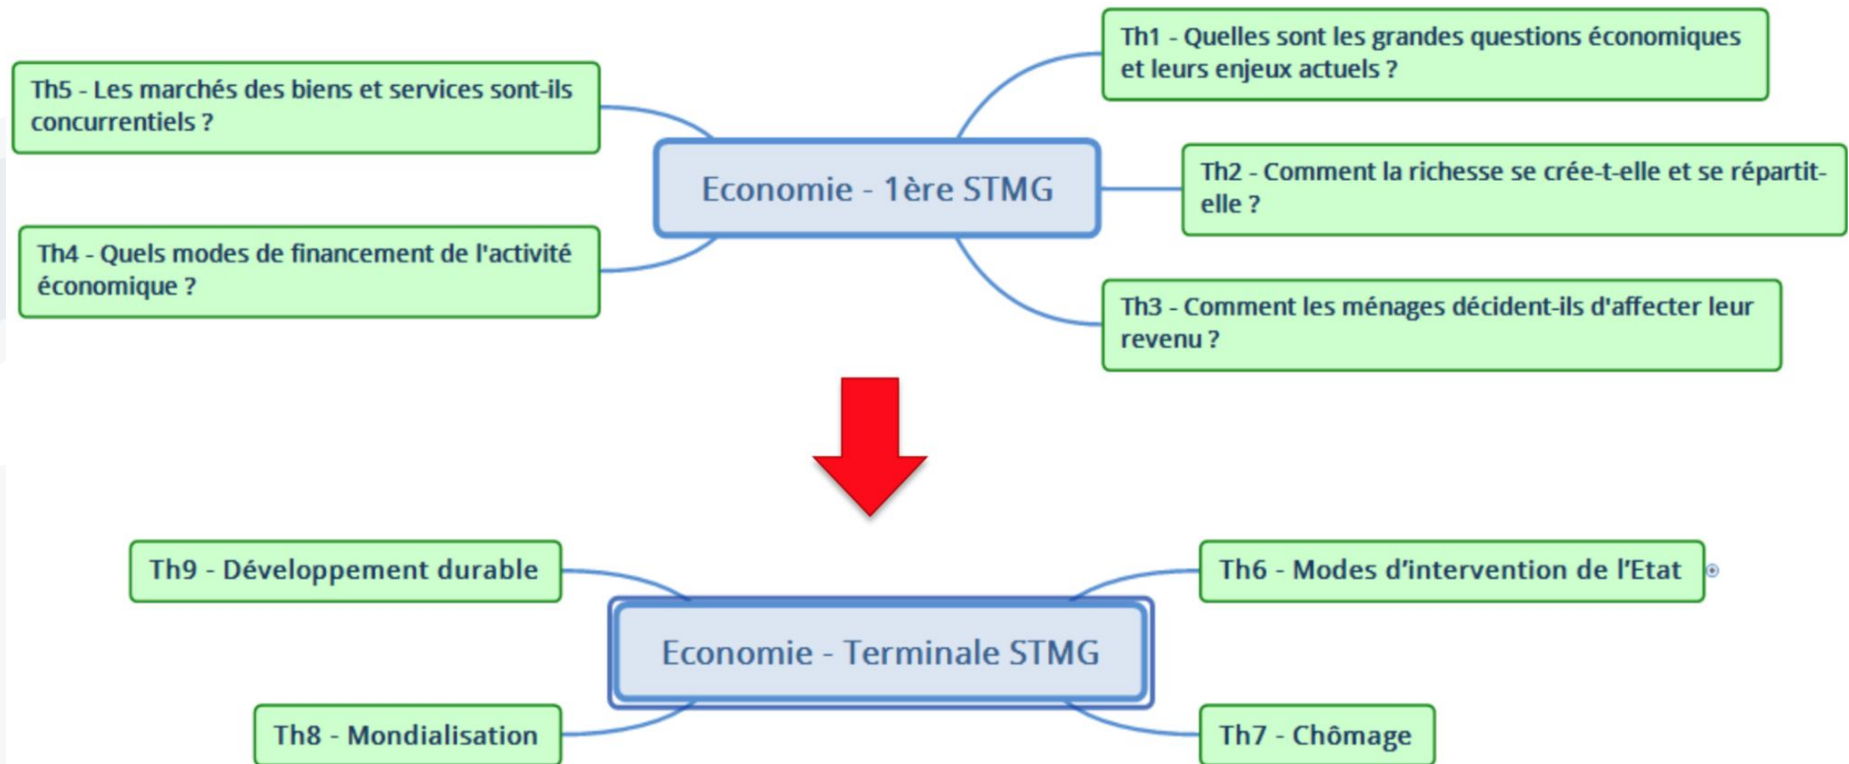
Economie - 1ère STMG

Th1 - Quelles sont les grandes questions économiques et leurs enjeux actuels ?

Th2 - Comment la richesse se crée-t-elle et se répartit-elle ?

Th3 - Comment les ménages décident-ils d'affecter leur revenu ?

Th4 - Quels modes de financement de l'activité économique ?

Th5 - Les marchés des biens et services sont-ils concurrentiels ?

Economie - Terminale STMG

Th6 - Modes d'intervention de l'Etat

Th7 - Chômage

Th8 - Mondialisation

Th9 - Développement durable